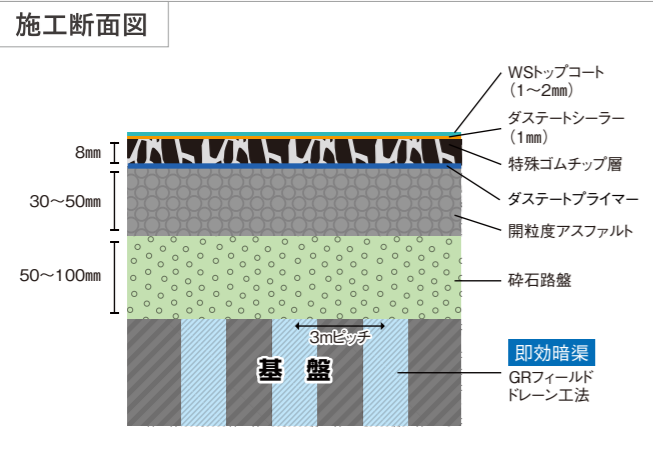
施工断面図

8㎜

30～50㎜

50～100㎜

WSトップコート
（1～2㎜）

ダステートシーラー
（1㎜）

特殊ゴムチップ層

ダステートプライマー

開粒度アスファルト

砕石路盤

3mピッチ

基　盤

即効暗渠

GRフィールド
ドレーン工法